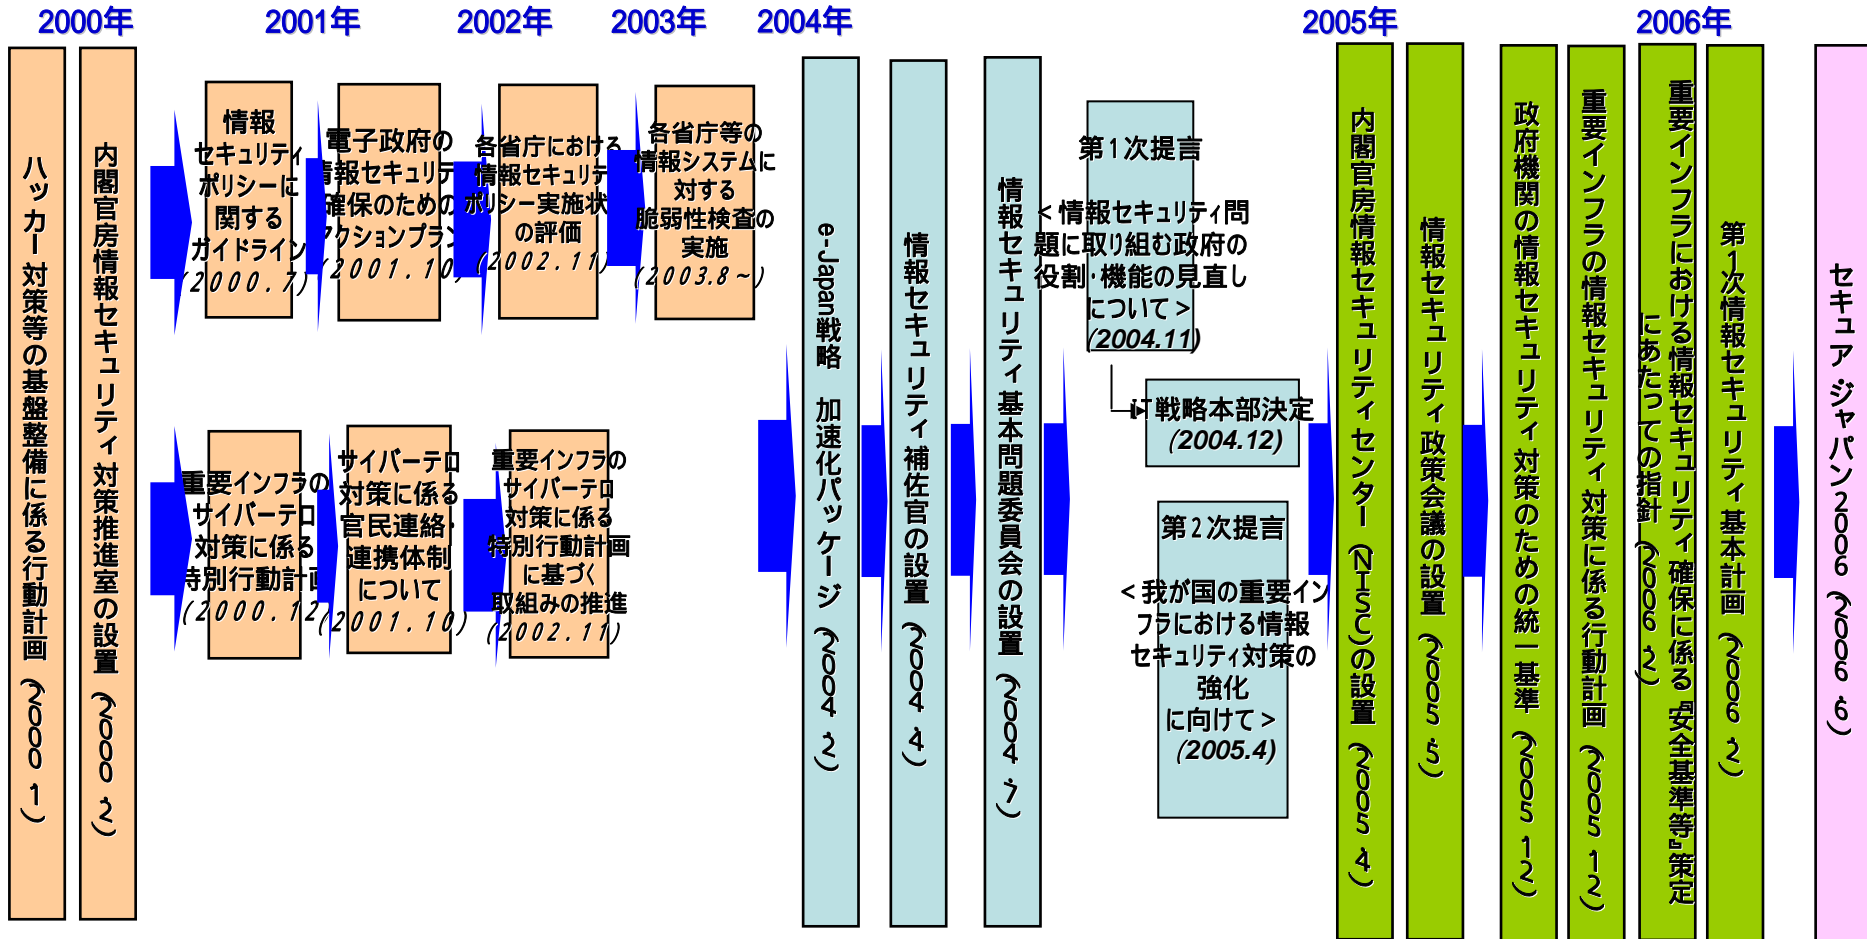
2000年

2001年

2002年

2003年

2004年

2005年

2006年

ハッカー対策等の基盤整備に係る行動計画（2000.1）

内閣官房情報セキュリティ対策推進室の設置（2000.2）

情報セキュリティポリシーに関するガイドライン（2000.7）

電子政府の情報セキュリティ確保のためのアクションプラン（2001.10）

各省庁における情報セキュリティポリシー実施状況の評価（2002.11）

各省庁等の情報システムに対する脆弱性検査の実施（2003.8～）

重要インフラのサイバーテロ対策に係る特別行動計画（2000.12）

サイバーテロ対策に係る官民連絡・連携体制について（2001.10）

重要インフラのサイバーテロ対策に係る特別行動計画に基づく取組みの推進（2002.11）

e-Japan戦略　加速化パッケージ（2004.2）

情報セキュリティ補佐官の設置（2004.4）

情報セキュリティ基本問題委員会の設置（2004.7）

第1次提言

＜情報セキュリティ問題に取り組む政府の役割・機能の見直しについて＞
(2004.11)

IT戦略本部決定
(2004.12)

第2次提言

＜我が国の重要インフラにおける情報セキュリティ対策の強化に向けて＞
(2005.4)

内閣官房情報セキュリティセンター（NISC）の設置（2005.4）

情報セキュリティ政策会議の設置（2005.5）

政府機関の情報セキュリティ対策のための統一基準（2005.12）

重要インフラの情報セキュリティ対策に係る行動計画（2005.12）

重要インフラにおける情報セキュリティ確保に係る「安全基準等」策定にあたっての指針（2006.2）

第1次情報セキュリティ基本計画（2006.2）

セキュア・ジャパン2006（2006.6）